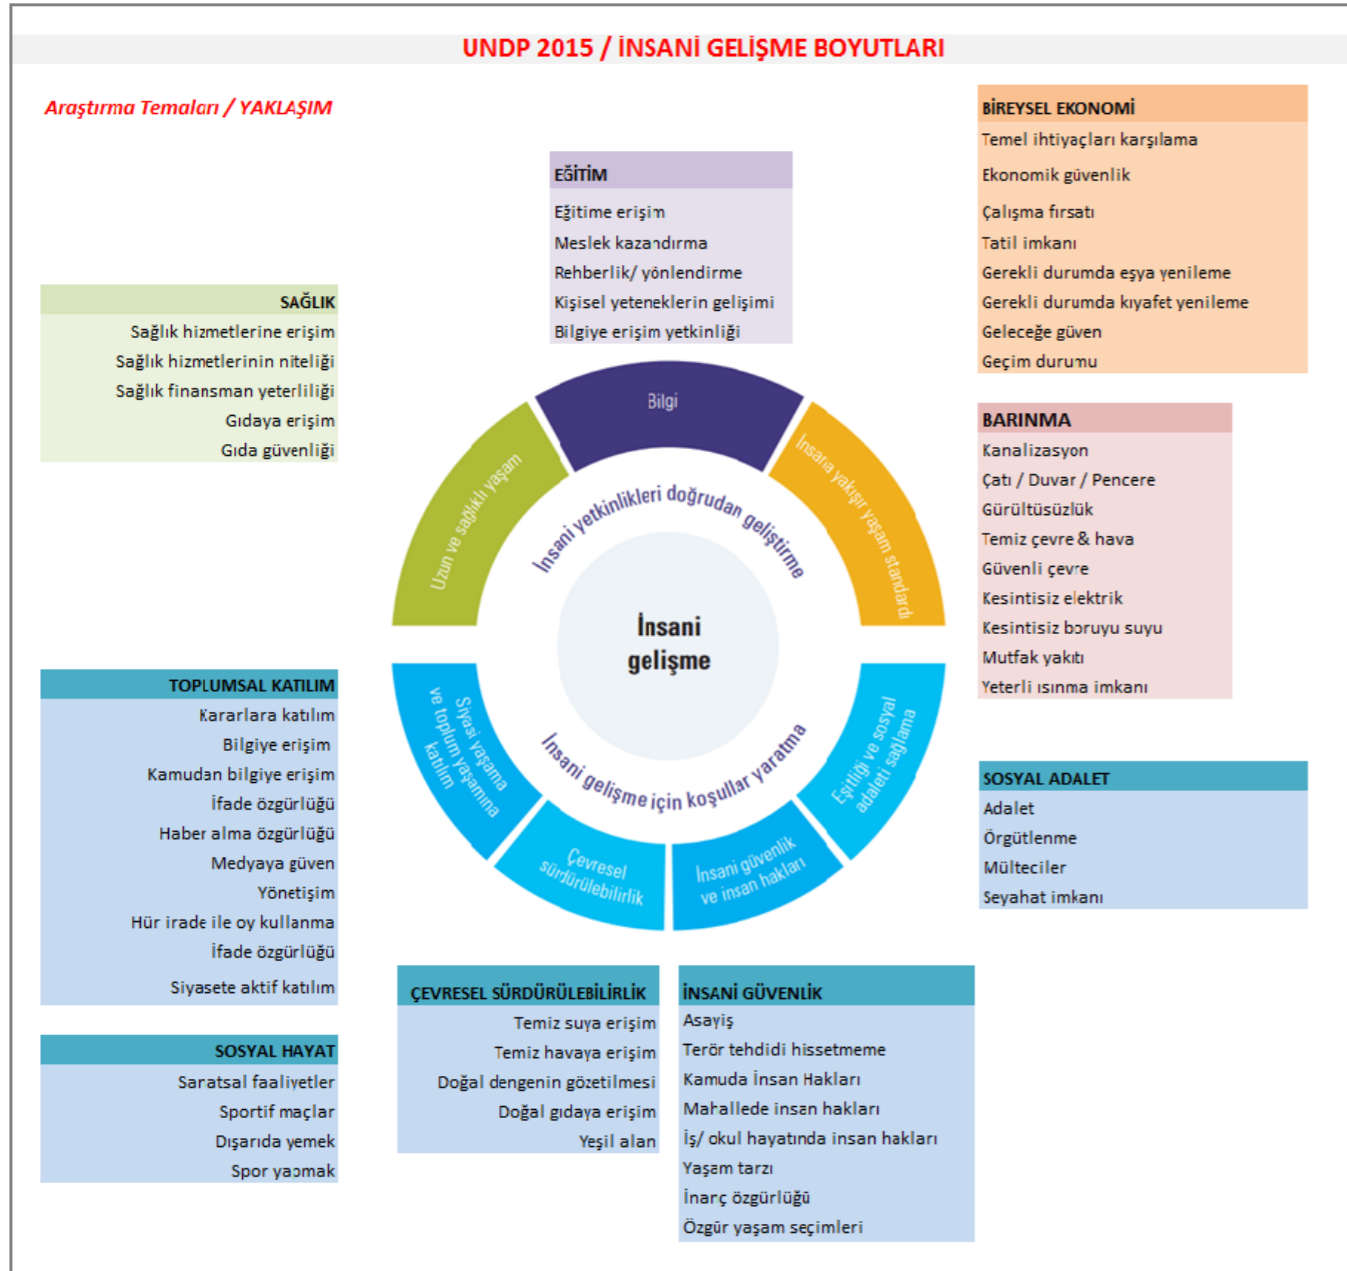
UNDP 2015 / İNSANİ GELİŞME BOYUTLARI

Araştırma Temaları / YAKLAŞIM

EĞİTİM
Eğitime erişim
Meslek kazandırma
Rehberlik/ yönlendirme
Kişisel yeteneklerin gelişimi
Bilgiye erişim yetkinliği

BİREYSEL EKONOMİ
Temel ihtiyaçları karşılama
Ekonomik güvenlik
Çalışma fırsatı
Tatil imkanı
Gerekli durumda eşya yenileme
Gerekli durumda kıyafet yenileme
Geleceğe güven
Geçim durumu

SAĞLIK
Sağlık hizmetlerine erişim
Sağlık hizmetlerinin niteliği
Sağlık finansman yeterliliği
Gıdaya erişim
Gıda güvenliği

BARINMA
Kanalizasyon
Çatı / Duvar / Pencere
Gürültüsüzlük
Temiz çevre & hava
Güvenli çevre
Kesintisiz elektrik
Kesintisiz boruyu suyu
Mutfak yakıtı
Yeterli ısınma imkanı

Bilgi
İnsana yakışır yaşam standardı
Uzun ve sağlıklı yaşam
İnsani yetkinlikleri doğrudan geliştirme
İnsani gelişme
İnsani gelişme için koşullar yaratma
Siyasi yaşama ve toplum yaşamına katılım
Çevresel sürdürülebilirlik
İnsani güvenlik ve insan hakları
Eşitliği ve sosyal adaleti sağlama

TOPLUMSAL KATILIM
Kararlara katılım
Bilgiye erişim
Kamudan bilgiye erişim
İfade özgürlüğü
Haber alma özgürlüğü
Medyaya güven
Yönetişim
Hür irade ile oy kullanma
İfade özgürlüğü
Siyasete aktif katılım

SOSYAL ADALET
Adalet
Örgütlenme
Mülteciler
Seyahat imkanı

SOSYAL HAYAT
Saratsal faaliyetler
Sportif maçlar
Dışarıda yemek
Spor yapmak

ÇEVRESEL SÜRDÜRÜLEBİLİRLİK
Temiz suya erişim
Temiz havaya erişim
Doğal dengenin gözetilmesi
Doğal gıdaya erişim
Yeşil alan

İNSANİ GÜVENLİK
Asayiş
Terör tehdidi hissetmeme
Kamuda İnsan Hakları
Mahallede insan hakları
İş/ okul hayatında insan hakları
Yaşam tarzı
İnanç özgürlüğü
Özgür yaşam seçimleri